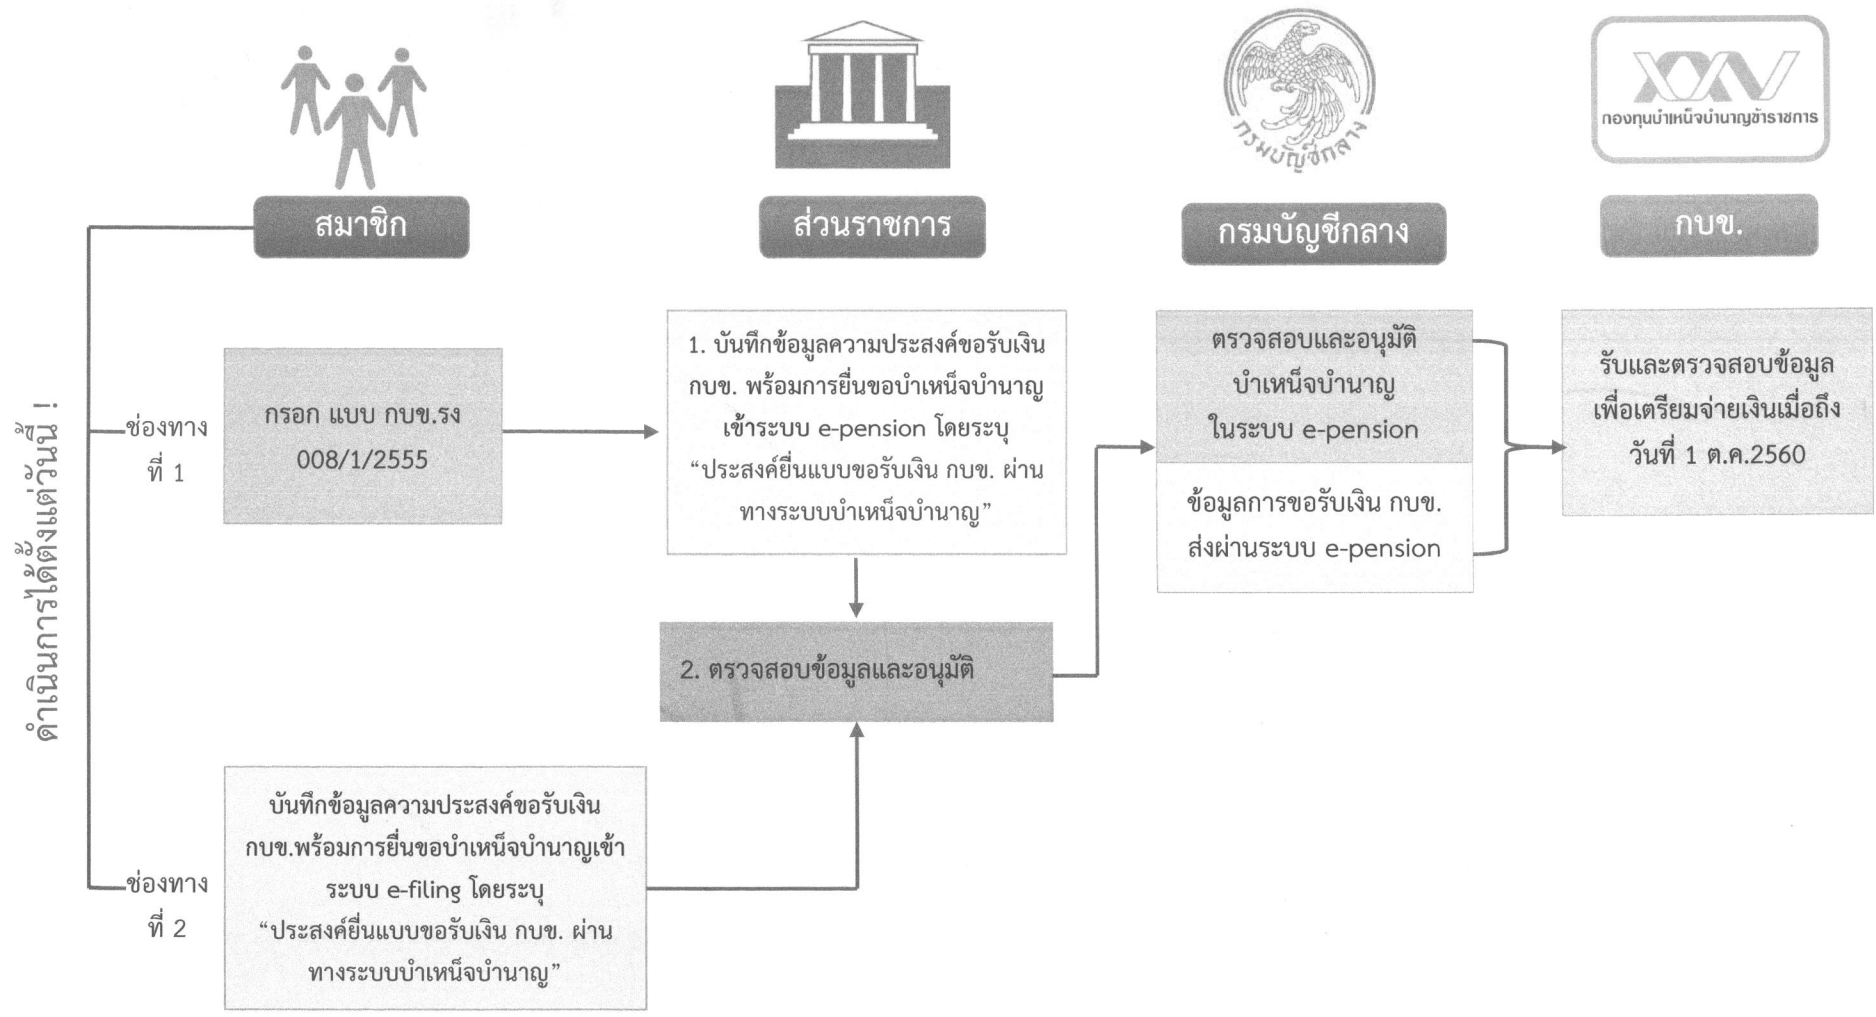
ดำเนินการได้ตั้งแต่วันนี้ !

กรมบัญชีกลาง

กองทุนบำเหน็จบำนาญข้าราชการ

สมาชิก

ส่วนราชการ

กรมบัญชีกลาง

กบข.

ช่องทาง ที่ 1

กรอก แบบ กบข.รง 008/1/2555

1. บันทึกข้อมูลความประสงค์ขอรับเงิน กบข. พร้อมการยื่นขอบำเหน็จบำนาญ เข้าระบบ e-pension โดยระบุ “ประสงค์ยื่นแบบขอรับเงิน กบข. ผ่านทางระบบบำเหน็จบำนาญ”

2. ตรวจสอบข้อมูลและอนุมัติ

ตรวจสอบและอนุมัติ บำเหน็จบำนาญ ในระบบ e-pension

ข้อมูลการขอรับเงิน กบข. ส่งผ่านระบบ e-pension

รับและตรวจสอบข้อมูล เพื่อเตรียมจ่ายเงินเมื่อถึง วันที่ 1 ต.ค.2560

ช่องทาง ที่ 2

บันทึกข้อมูลความประสงค์ขอรับเงิน กบข.พร้อมการยื่นขอบำเหน็จบำนาญเข้าระบบ e-filing โดยระบุ “ประสงค์ยื่นแบบขอรับเงิน กบข. ผ่านทางระบบบำเหน็จบำนาญ”